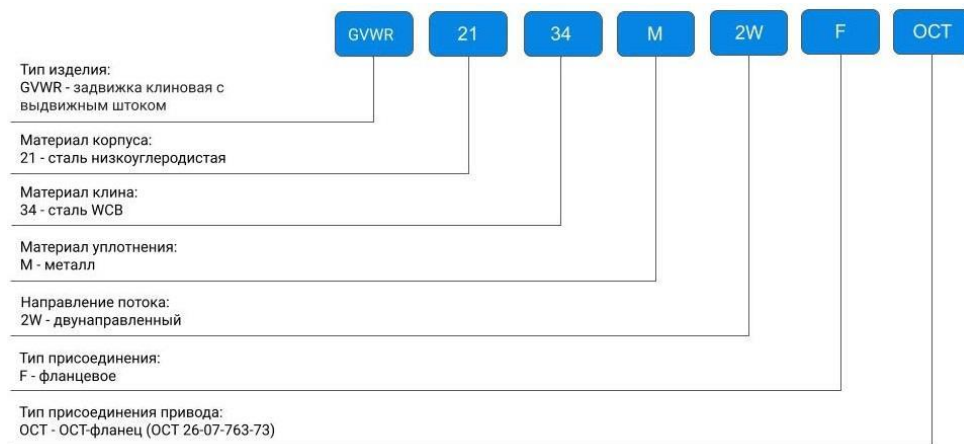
GVWR 21 34 M 2W F OCT

Тип изделия:
GVWR - задвижка клиновая с выдвижным штоком

Материал корпуса:
21 - сталь низкоуглеродистая

Материал клина:
34 - сталь WCB

Материал уплотнения:
M - металл

Направление потока:
2W - двунаправленный

Тип присоединения:
F - фланцевое

Тип присоединения привода:
OCT - OCT-фланец (OCT 26-07-763-73)